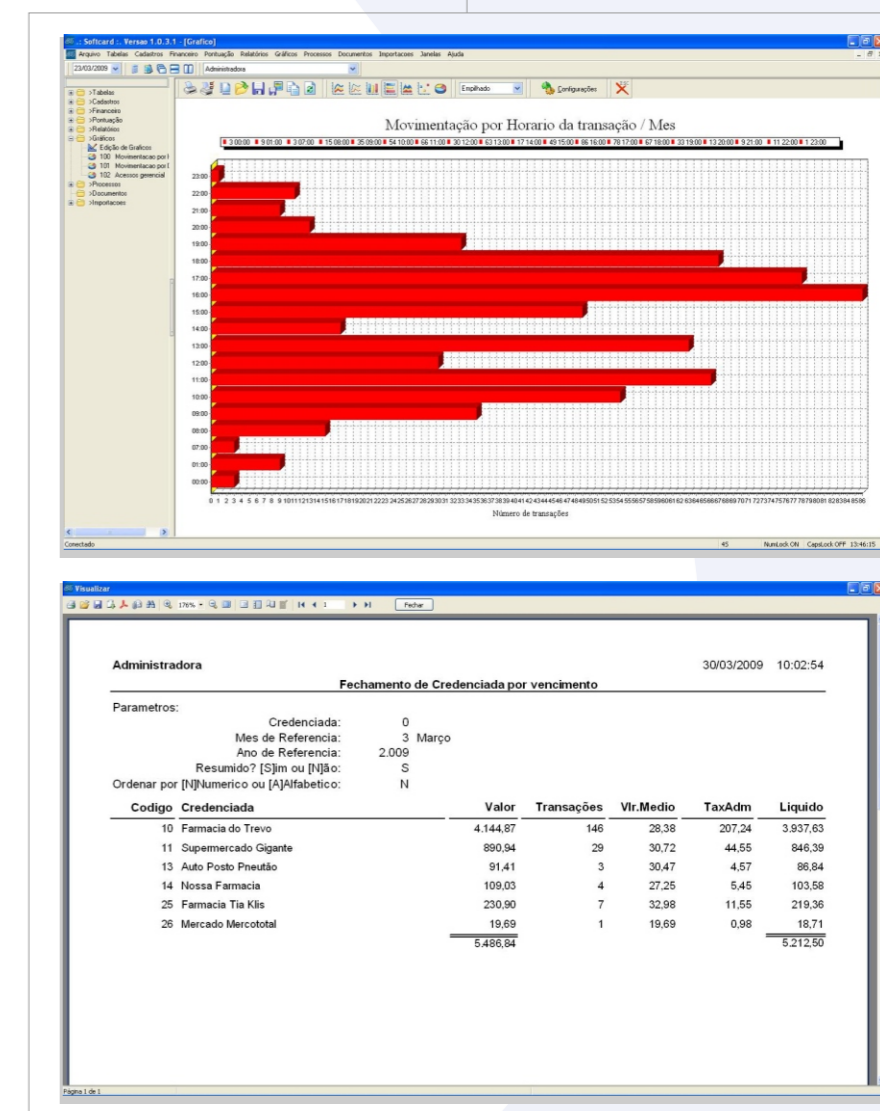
.: Softcard :. Versao 1.0.3.1 - [Grafico]

Arquivo Tabelas Cadastros Financeiro Pontuação Relatórios Gráficos Processos Documentos Importacoes Janelas Ajuda

23/03/2009 Administradora

Empilhado Configurações

>Tabelas
>Cadastros
>Financeiro
>Pontuação
>Relatórios
>Gráficos
Edição de Graficos
100 Movimentacao por I
101 Movimentacao por I
102 Acessos gerencial
>Processos
>Documentos
>Importacoes

Movimentação por Horario da transação / Mes

23:00
22:00
21:00
20:00
19:00
18:00
17:00
16:00
15:00
14:00
13:00
12:00
11:00
10:00
09:00
08:00
07:00
01:00
00:00

Número de transações

Conectado 45 NumLock ON CapsLock OFF 13:46:15

Visualizar

176% 1 Fechar

Administradora 30/03/2009 10:02:54

Fechamento de Credenciada por vencimento

Parametros:

| | |
|---|---|
| Credenciada: | 0 |
| Mes de Referencia: | 3 Março |
| Ano de Referencia: | 2.009 |
| Resumido? [S]im ou [N]ão: | S |
| Ordenar por [N]Numerico ou [A]Alfabetico: | N |

| Codigo | Credenciada | Valor | Transações | Vlr.Medio | TaxAdm | Liquido |
|---|---|---|---|---|---|---|
| 10 | Farmacia do Trevo | 4.144,87 | 146 | 28,38 | 207,24 | 3.937,63 |
| 11 | Supermercado Gigante | 890,94 | 29 | 30,72 | 44,55 | 846,39 |
| 13 | Auto Posto Pneutão | 91,41 | 3 | 30,47 | 4,57 | 86,84 |
| 14 | Nossa Farmacia | 109,03 | 4 | 27,25 | 5,45 | 103,58 |
| 25 | Farmacia Tia Klis | 230,90 | 7 | 32,98 | 11,55 | 219,36 |
| 26 | Mercado Mercototal | 19,69 | 1 | 19,69 | 0,98 | 18,71 |
| | | 5.486,84 | | | | 5.212,50 |

Pagina 1 de 1